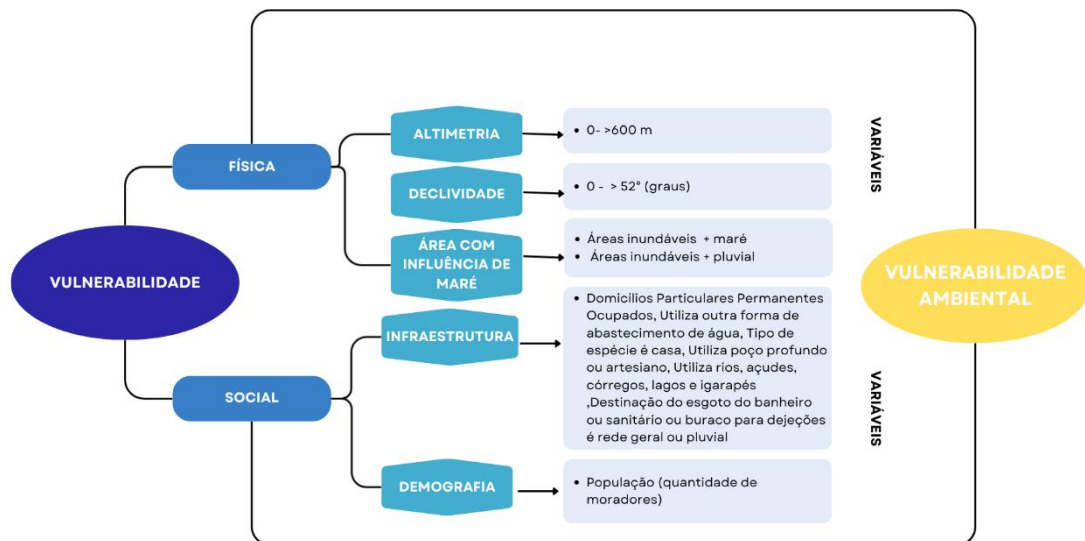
VULNERABILIDADE

FÍSICA

ALTIMETRIA

• 0- >600 m

DECLIVIDADE

• 0 - > 52° (graus)

ÁREA COM INFLUÊNCIA DE MARÉ

• Áreas inundáveis + maré
• Áreas inundáveis + pluvial

VARIÁVEIS

SOCIAL

INFRAESTRUTURA

• Domicilios Particulares Permanentes Ocupados, Utiliza outra forma de abastecimento de água, Tipo de espécie é casa, Utiliza poço profundo ou artesiano, Utiliza rios, açudes, córregos, lagos e igarapés ,Destinação do esgoto do banheiro ou sanitário ou buraco para dejeções é rede geral ou pluvial

DEMOGRAFIA

• População (quantidade de moradores)

VARIÁVEIS

VULNERABILIDADE AMBIENTAL